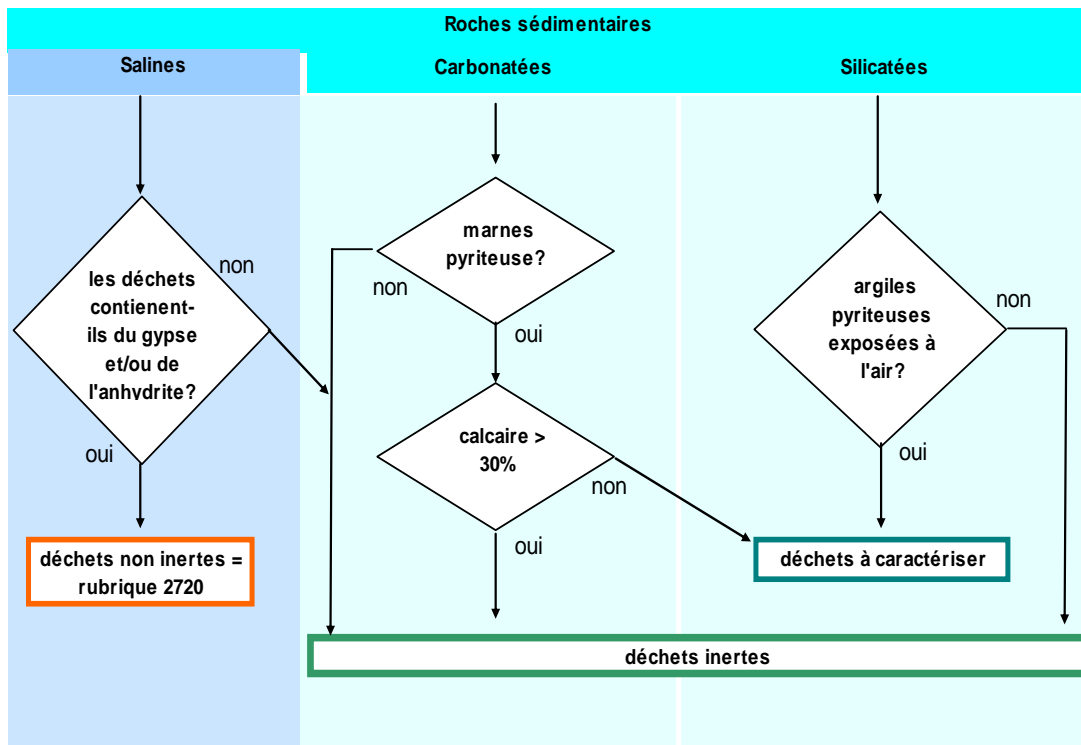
Roches sédimentaires

Salines

Carbonatées

Silicatées

les déchets contienent-ils du gypse et/ou de l'anhydrite?

non

oui

déchets non inertes = rubrique 2720

marnes pyriteuse?

non

oui

calcaire > 30%

non

oui

argiles pyriteuses exposées à l'air?

non

oui

déchets à caractériser

déchets inertes